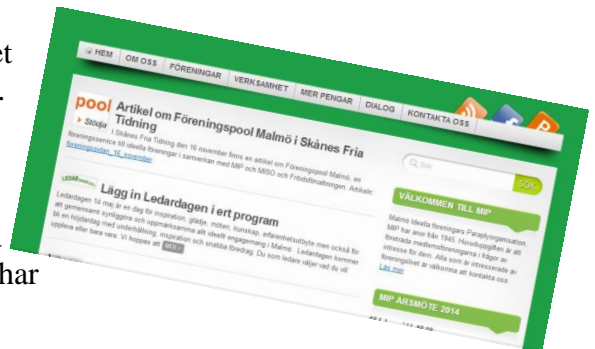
et

har

HEM OM OSS FÖRENINGAR VERKSAMHET MER PENGAR DIALOG KONTAKTA OSS

pool
Stödja

Artikel om Föreningspool Malmö i Skånes Fria Tidning

I Skånes Fria Tidning den 16 november finns en artikel om Föreningspool Malmö, en föreningsservice till ideella föreningar i samarbete med MIP och MISO och Fritidsförvaltningen. Artikeln föreningspoolen_16_november

Lägg in Ledardagen i ert program

Ledardagen 14 maj är en dag för inspiration, glädje, möten, kunskap, erfarenhetsutbyte men också för att gemensamt synliggöra och uppmärksamma allt ideellt engagemang i Malmö. Ledardagen kommer bli en högtidsdag med underhållning, inspiration och snabba föredrag. Du som ledare väljer vad du vill uppleva eller bara vara. Vi hoppas att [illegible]

Sök
SÖK

VÄLKOMMEN TILL MIP

Malmö Ideella föreningars Paraplyorganisation, MIP har anor från 1945. Huvuduppgiften är att företräda medlemsföreningarna i frågor av intresse för dem. Alla som är intresserade av föreningslivet är välkomna att kontakta oss.
Läs mer

MIP ÅRSMÖTE 2014